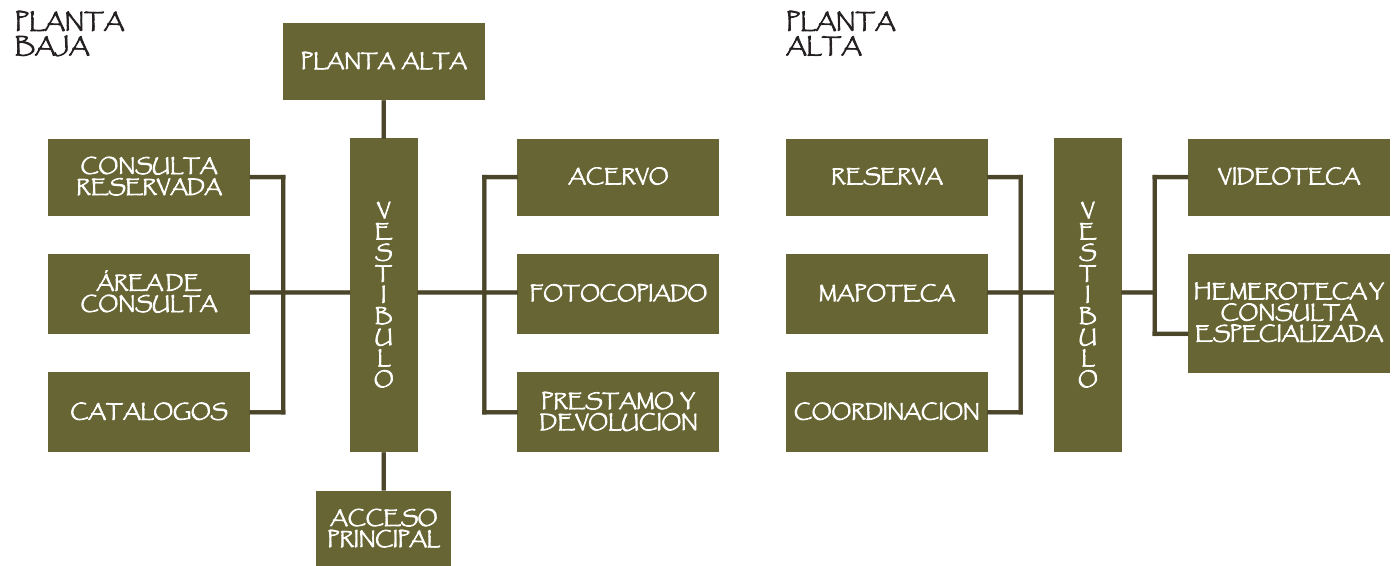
PLANTA BAJA

PLANTA ALTA

CONSULTA RESERVADA

ÁREA DE CONSULTA

CATALOGOS

VESTIBULO

ACERVO

FOTOCOPIADO

PRESTAMO Y DEVOLUCION

ACCESO PRINCIPAL

PLANTA ALTA

RESERVA

MAPOTECA

COORDINACION

VESTIBULO

VIDEOTECA

HEMEROTECA Y CONSULTA ESPECIALIZADA